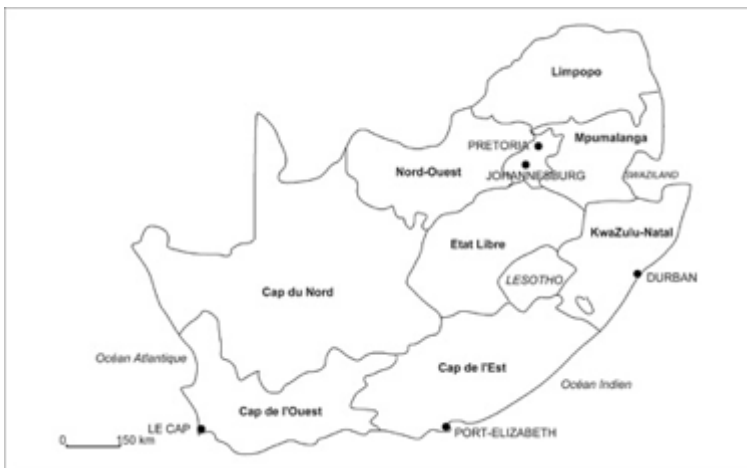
Limpopo
PRETORIA
Mpumalanga
Nord-Ouest
JOHANNESBURG
SWAZILAND
Etat Libre
KwaZulu-Natal
LESOTHO
DURBAN
Cap du Nord
Océan Atlantique
Cap de l'Est
Océan Indien
LE CAP
Cap de l'Ouest
PORT-ELIZABETH
0
150 km